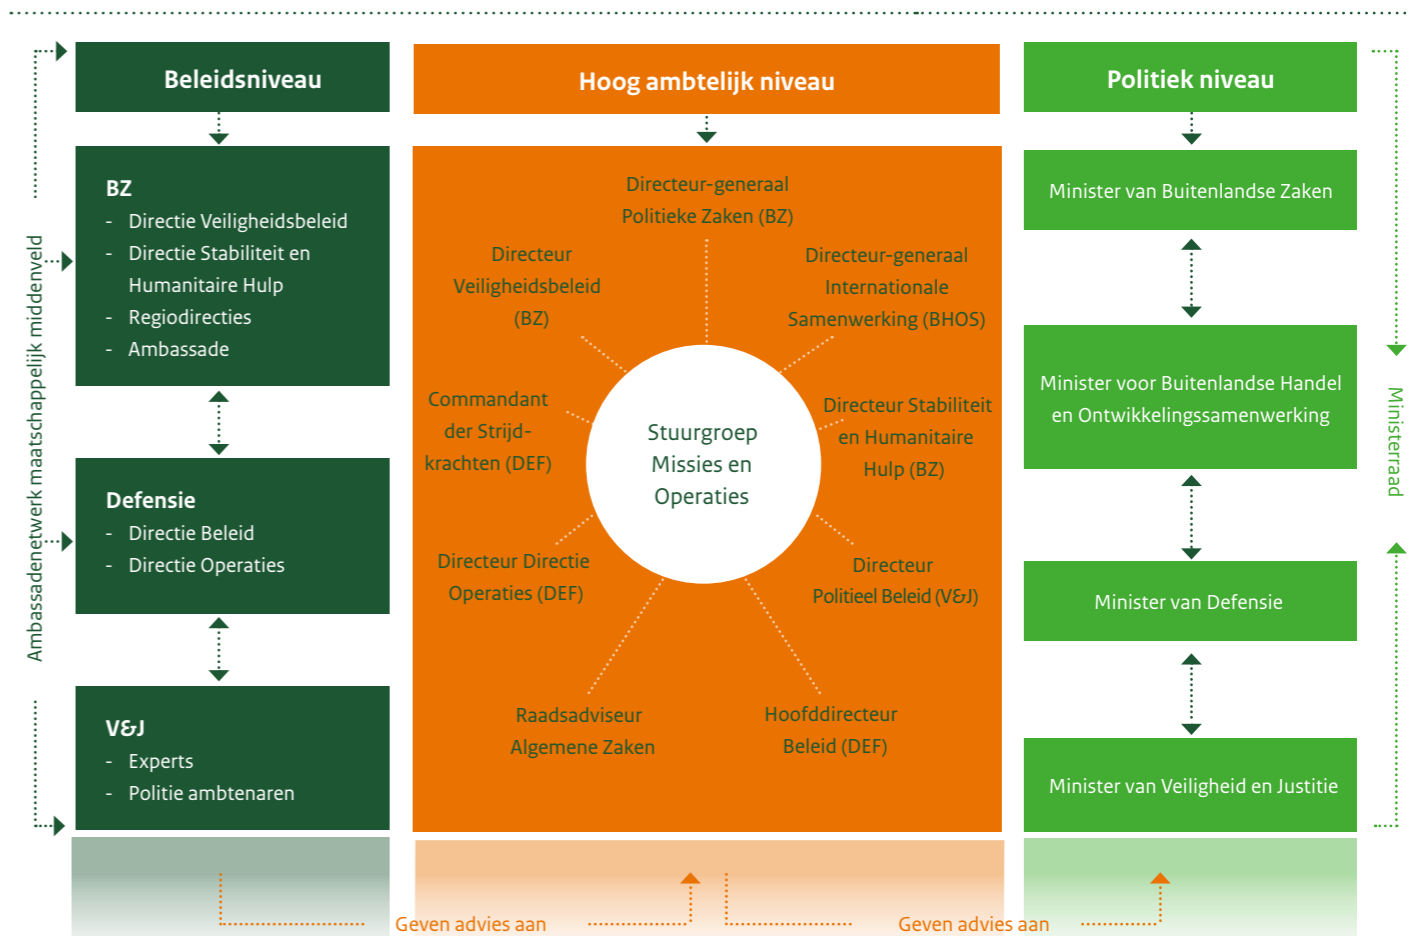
Ambassadenetwerk maatschappelijk middenveld

Beleidsniveau

BZ
- Directie Veiligheidsbeleid
- Directie Stabiliteit en Humanitaire Hulp
- Regiodirecties
- Ambassade

Defensie
- Directie Beleid
- Directie Operaties

V&J
- Experts
- Politie ambtenaren

Hoog ambtelijk niveau

Directeur-generaal Politieke Zaken (BZ)

Directeur Veiligheidsbeleid (BZ)

Directeur-generaal Internationale Samenwerking (BHOS)

Commandant der Strijdkrachten (DEF)

Stuurgroep Missies en Operaties

Directeur Stabiliteit en Humanitaire Hulp (BZ)

Directeur Directie Operaties (DEF)

Directeur Politieel Beleid (V&J)

Raadsadviseur Algemene Zaken

Hoofddirecteur Beleid (DEF)

Politiek niveau

Minister van Buitenlandse Zaken

Minister voor Buitenlandse Handel en Ontwikkelingssamenwerking

Minister van Defensie

Minister van Veiligheid en Justitie

Ministerraad

Geven advies aan

Geven advies aan